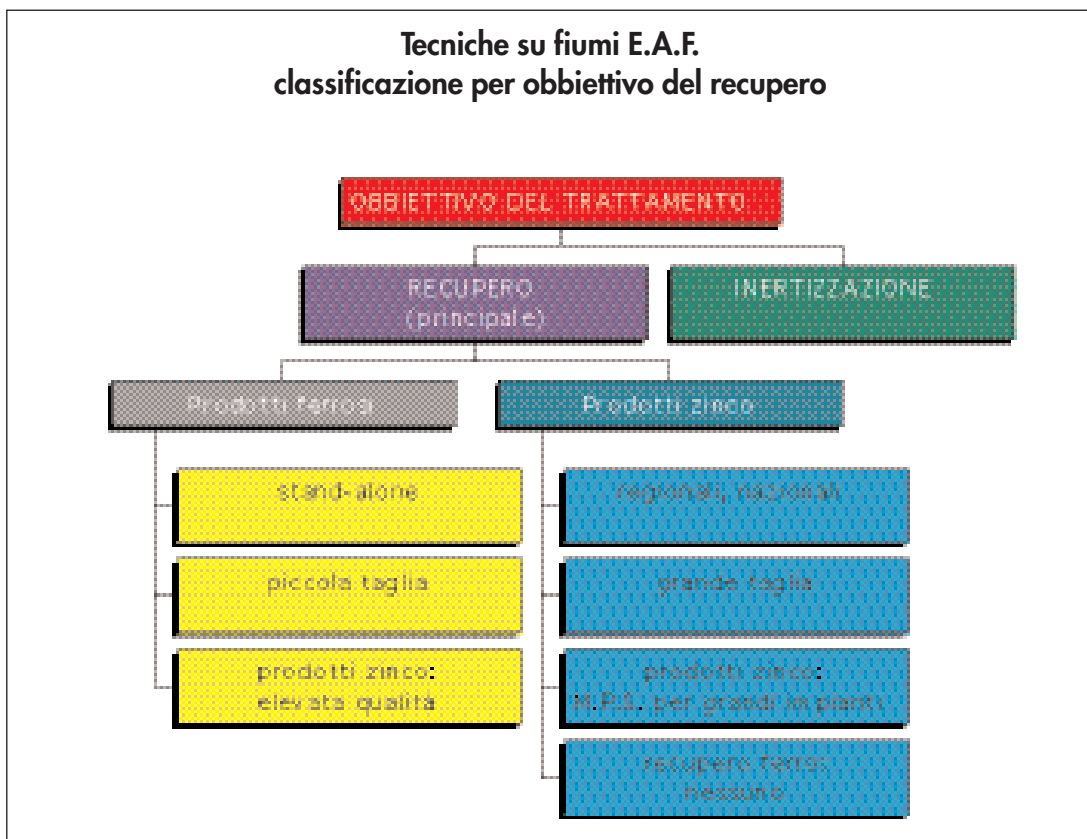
Tecniche su fiumi E.A.F.
classificazione per obbiettivo del recupero

OBBIETTIVO DEL TRATTAMENTO

RECUPERO
(principale)

INERTIZZAZIONE

Prodotti ferrosi

Prodotti zinco

stand-alone

piccola taglia

prodotti zinco:
elevata qualità

regionali, nazionali

grande taglia

prodotti zinco:
M.P.S. per grandi impianti

recupero ferro:
nessuno